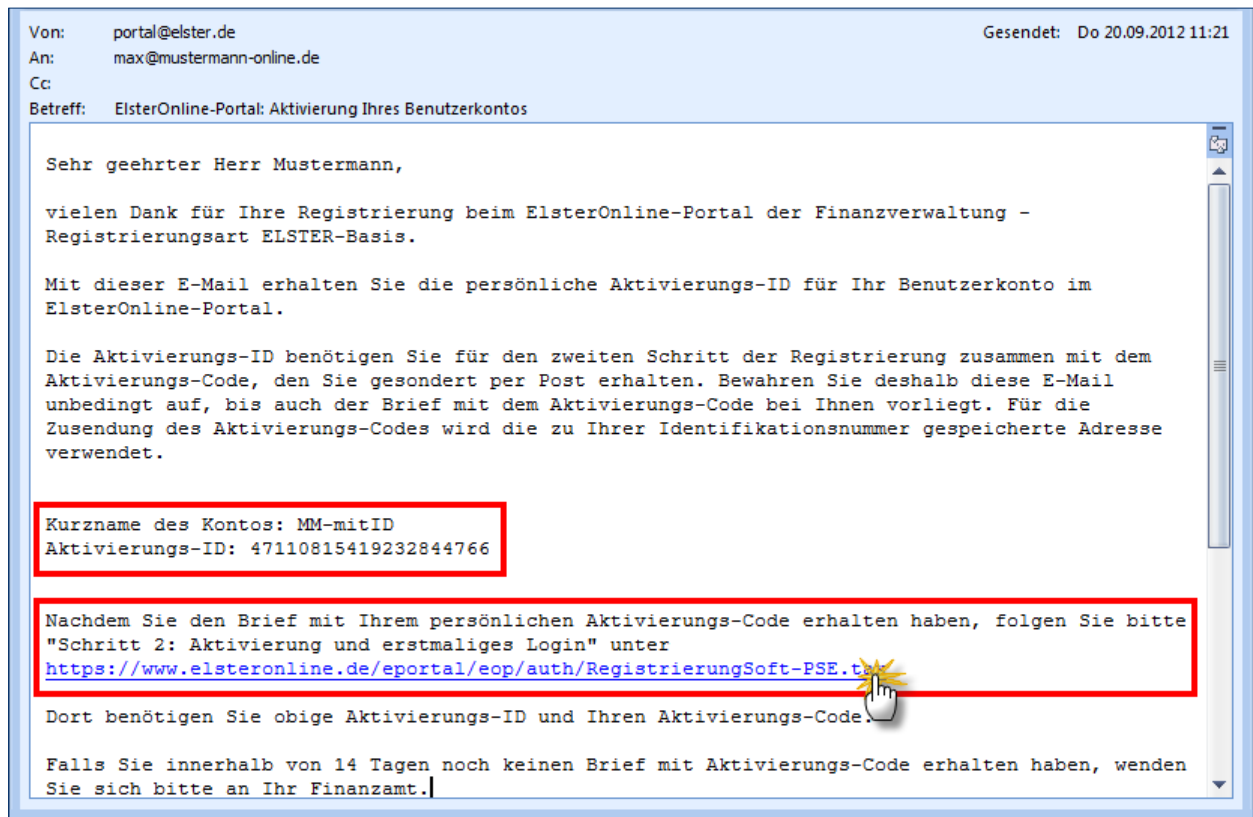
Von: portal@elster.de
An: max@mustermann-online.de
Cc:
Betreff: ElsterOnline-Portal: Aktivierung Ihres Benutzerkontos

Gesendet: Do 20.09.2012 11:21

Sehr geehrter Herr Mustermann,

vielen Dank für Ihre Registrierung beim ElsterOnline-Portal der Finanzverwaltung - Registrierungsart ELSTER-Basis.

Mit dieser E-Mail erhalten Sie die persönliche Aktivierungs-ID für Ihr Benutzerkonto im ElsterOnline-Portal.

Die Aktivierungs-ID benötigen Sie für den zweiten Schritt der Registrierung zusammen mit dem Aktivierungs-Code, den Sie gesondert per Post erhalten. Bewahren Sie deshalb diese E-Mail unbedingt auf, bis auch der Brief mit dem Aktivierungs-Code bei Ihnen vorliegt. Für die Zusendung des Aktivierungs-Codes wird die zu Ihrer Identifikationsnummer gespeicherte Adresse verwendet.

Kurzname des Kontos: MM-mitID
Aktivierungs-ID: 47110815419232844766

Nachdem Sie den Brief mit Ihrem persönlichen Aktivierungs-Code erhalten haben, folgen Sie bitte "Schritt 2: Aktivierung und erstmaliges Login" unter
https://www.elsteronline.de/eportal/eop/auth/RegistrierungSoft-PSE.t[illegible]

Dort benötigen Sie obige Aktivierungs-ID und Ihren Aktivierungs-Code.

Falls Sie innerhalb von 14 Tagen noch keinen Brief mit Aktivierungs-Code erhalten haben, wenden Sie sich bitte an Ihr Finanzamt.